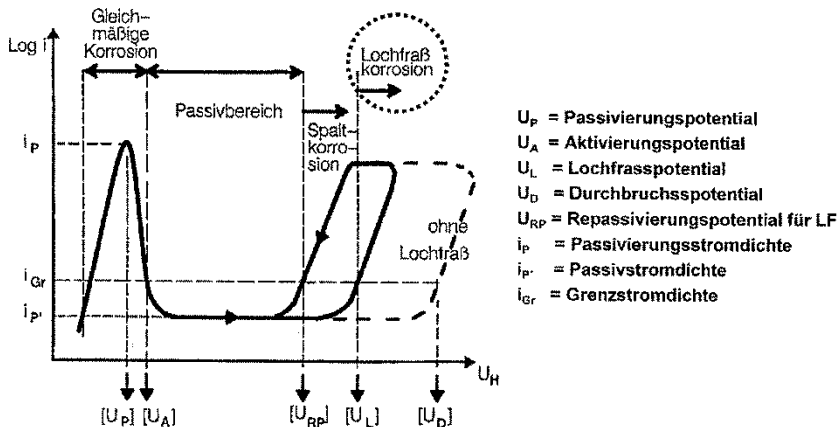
Log i

Gleichmäßige Korrosion

Passivbereich

Lochfraß korrosion

Spaltkorrosion

ohne Lochfraß

$i_P$

$i_{Gr}$

$i_{P'}$

$U_H$

$[U_P]$ $[U_A]$ $[U_{RP}]$ $[U_L]$ $[U_D]$

$U_P$ = Passivierungspotential
$U_A$ = Aktivierungspotential
$U_L$ = Lochfrasspotential
$U_D$ = Durchbruchsspotential
$U_{RP}$ = Repassivierungspotential für LF
$i_P$ = Passivierungsstromdichte
$i_{P'}$ = Passivstromdichte
$i_{Gr}$ = Grenzstromdichte